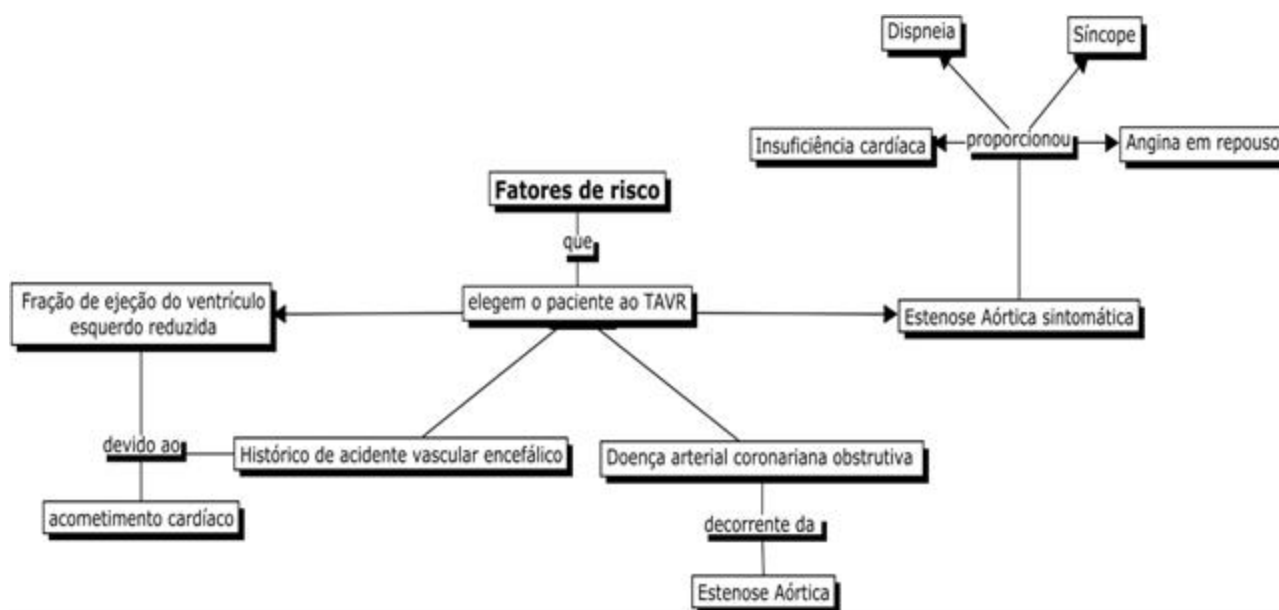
Dispneia

Síncope

Insuficiência cardíaca

proporcionou

Angina em repouso

Fatores de risco

que

Fração de ejeção do ventrículo esquerdo reduzida

elegem o paciente ao TAVR

Estenose Aórtica sintomática

devido ao

Histórico de acidente vascular encefálico

Doença arterial coronariana obstrutiva

acometimento cardíaco

decorrente da

Estenose Aórtica